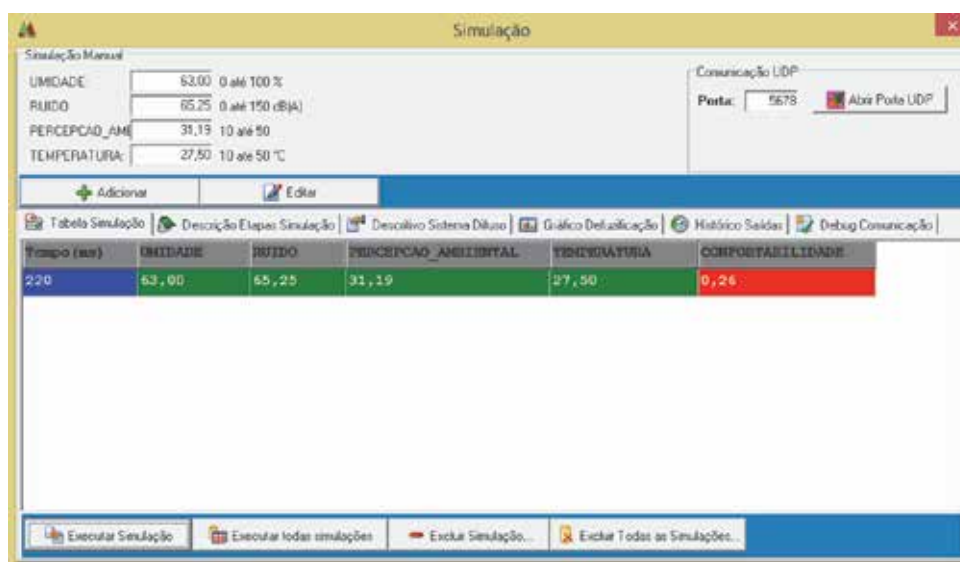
Simulação

Simulação Manual

UMIDADE 63,00 0 até 100 %
RUIDO 65,25 0 até 150 dB(A)
PERCEPCAO_AMI 31,19 10 até 50
TEMPERATURA: 27,50 10 até 50 °C

Comunicação UDP
Porta: 5678 Abrir Porta UDP

Adicionar
Editar

Tabela Simulação | Descrição Etapas Simulação | Descritivo Sistema Difuso | Gráfico Defuzificação | Histórico Saídas | Debug Comunicação

| Tempo (ms) | UMIDADE | RUIDO | PERCEPCAO_AMBIENTAL | TEMPERATURA | CONFORTABILIDADE |
|---|---|---|---|---|---|
| 220 | 63,00 | 65,25 | 31,19 | 27,50 | 0,26 |

Executar Simulação
Executar todas simulações
Excluir Simulação...
Excluir Todas as Simulações...